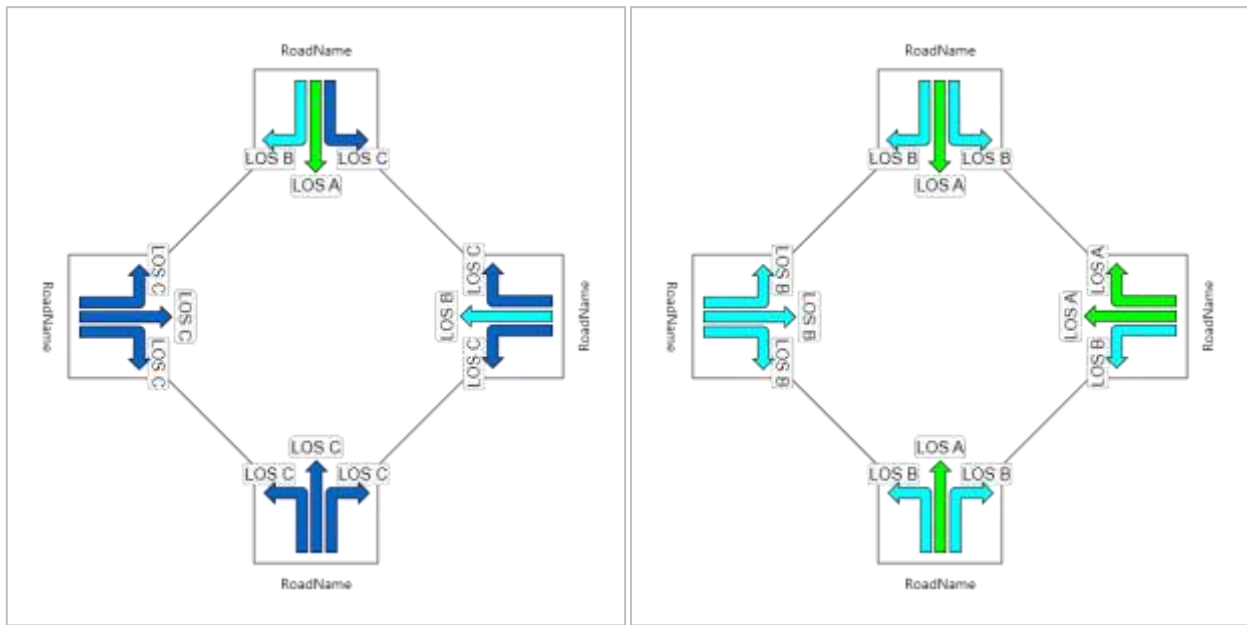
RoadName

LOS B LOS C
LOS A

RoadName
LOS C
LOS C
LOS C

LOS C
LOS B
LOS C
RoadName

LOS C
LOS C LOS C

RoadName

RoadName

LOS B LOS B
LOS A

RoadName
LOS B
LOS B
LOS B

LOS A
LOS A
LOS B
RoadName

LOS A
LOS B LOS B

RoadName